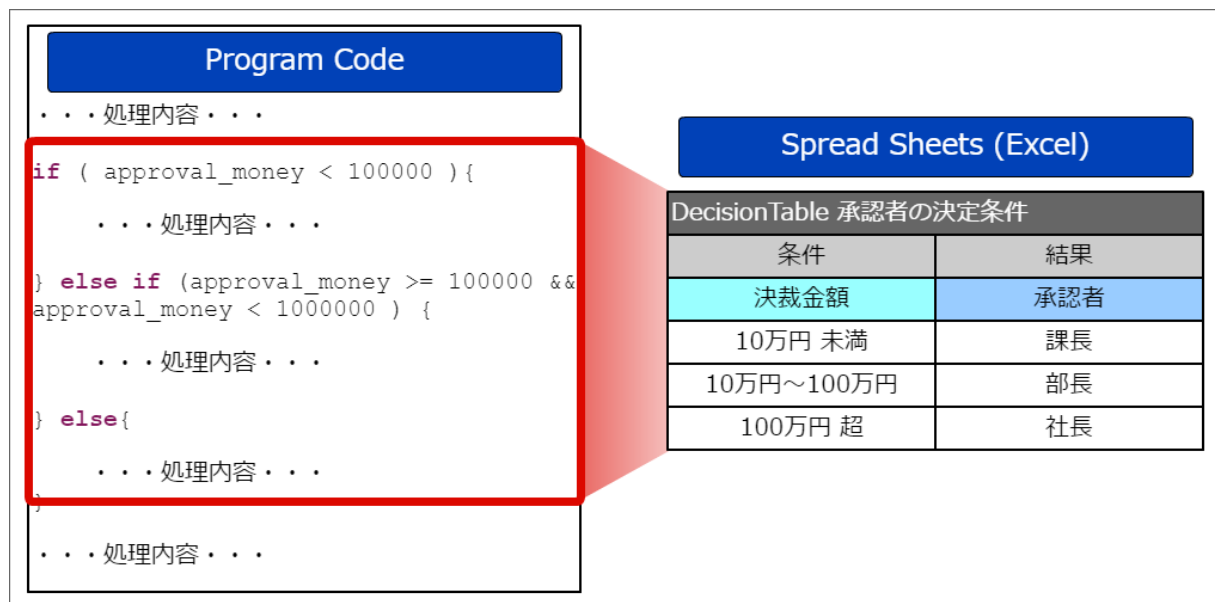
Program Code

・・・処理内容・・・

if ( approval_money < 100000 ){

・・・処理内容・・・

} else if (approval_money >= 100000 && approval_money < 1000000 ) {

・・・処理内容・・・

} else{

・・・処理内容・・・

}

・・・処理内容・・・

Spread Sheets (Excel)

DecisionTable 承認者の決定条件

| 条件 | 結果 |
|---|---|
| 決裁金額 | 承認者 |
| 10万円 未満 | 課長 |
| 10万円～100万円 | 部長 |
| 100万円 超 | 社長 |